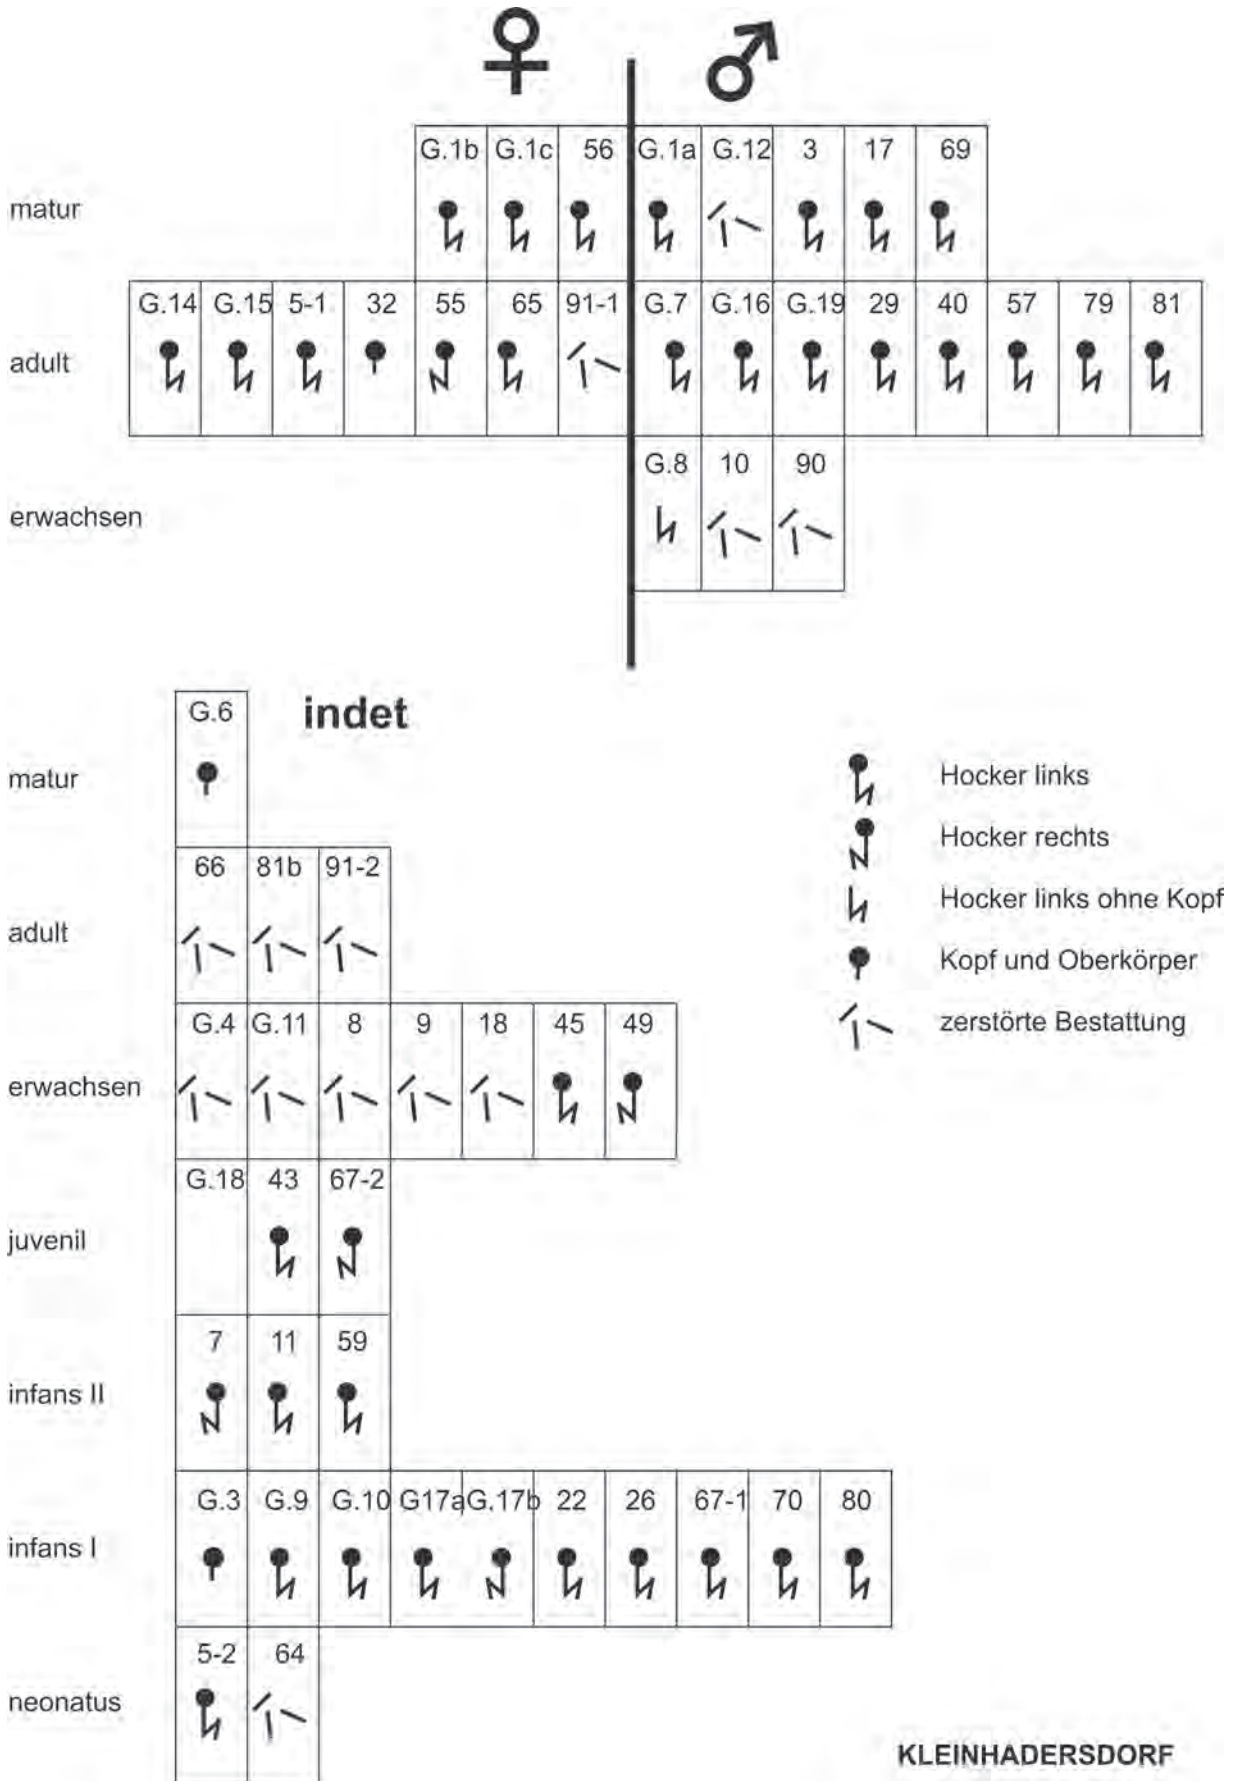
♀ ♂

matur
G.1b G.1c 56 G.1a G.12 3 17 69

adult
G.14 G.15 5-1 32 55 65 91-1 G.7 G.16 G.19 29 40 57 79 81

erwachsen
G.8 10 90

indet

matur
G.6

adult
66 81b 91-2

erwachsen
G.4 G.11 8 9 18 45 49

juvenil
G.18 43 67-2

infans II
7 11 59

infans I
G.3 G.9 G.10 G17a G.17b 22 26 67-1 70 80

neonatus
5-2 64

Hocker links
Hocker rechts
Hocker links ohne Kopf
Kopf und Oberkörper
zerstörte Bestattung

KLEINHADERSDORF